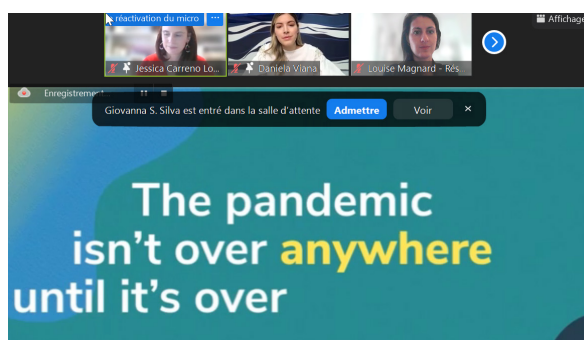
réactivation du micro ···

Jessica Carreno Lo...

Daniela Viana

Louise Magnard - Rés...

Affichage

Enregistrement

Giovanna S. Silva est entré dans la salle d'attente

Admettre

Voir

×

The pandemic isn't over anywhere until it's over